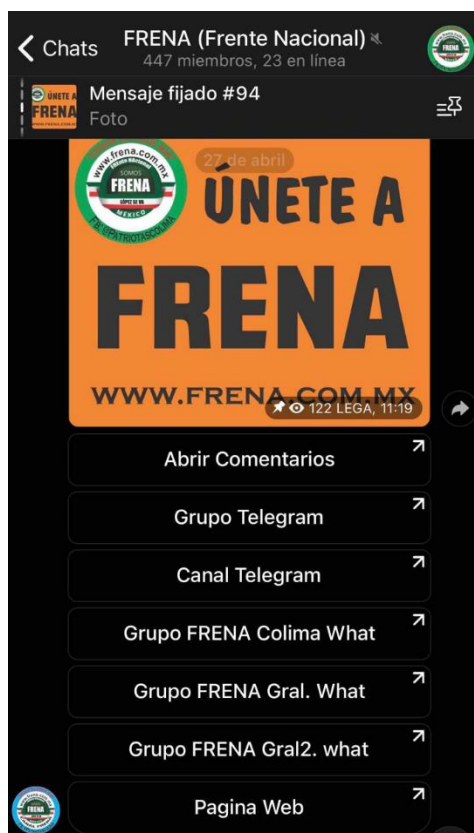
Chats

FRENA (Frente Nacional)

447 miembros, 23 en línea

Mensaje fijado #94

Foto

27 de abril

www.frena.com.mx

SOMOS

FRENA

MÉXICO

ÚNETE A

FRENA

WWW.FRENA.COM.MX

122 LEGA, 11:19

Abrir Comentarios

Grupo Telegram

Canal Telegram

Grupo FRENA Colima What

Grupo FRENA Gral. What

Grupo FRENA Gral2. what

Pagina Web